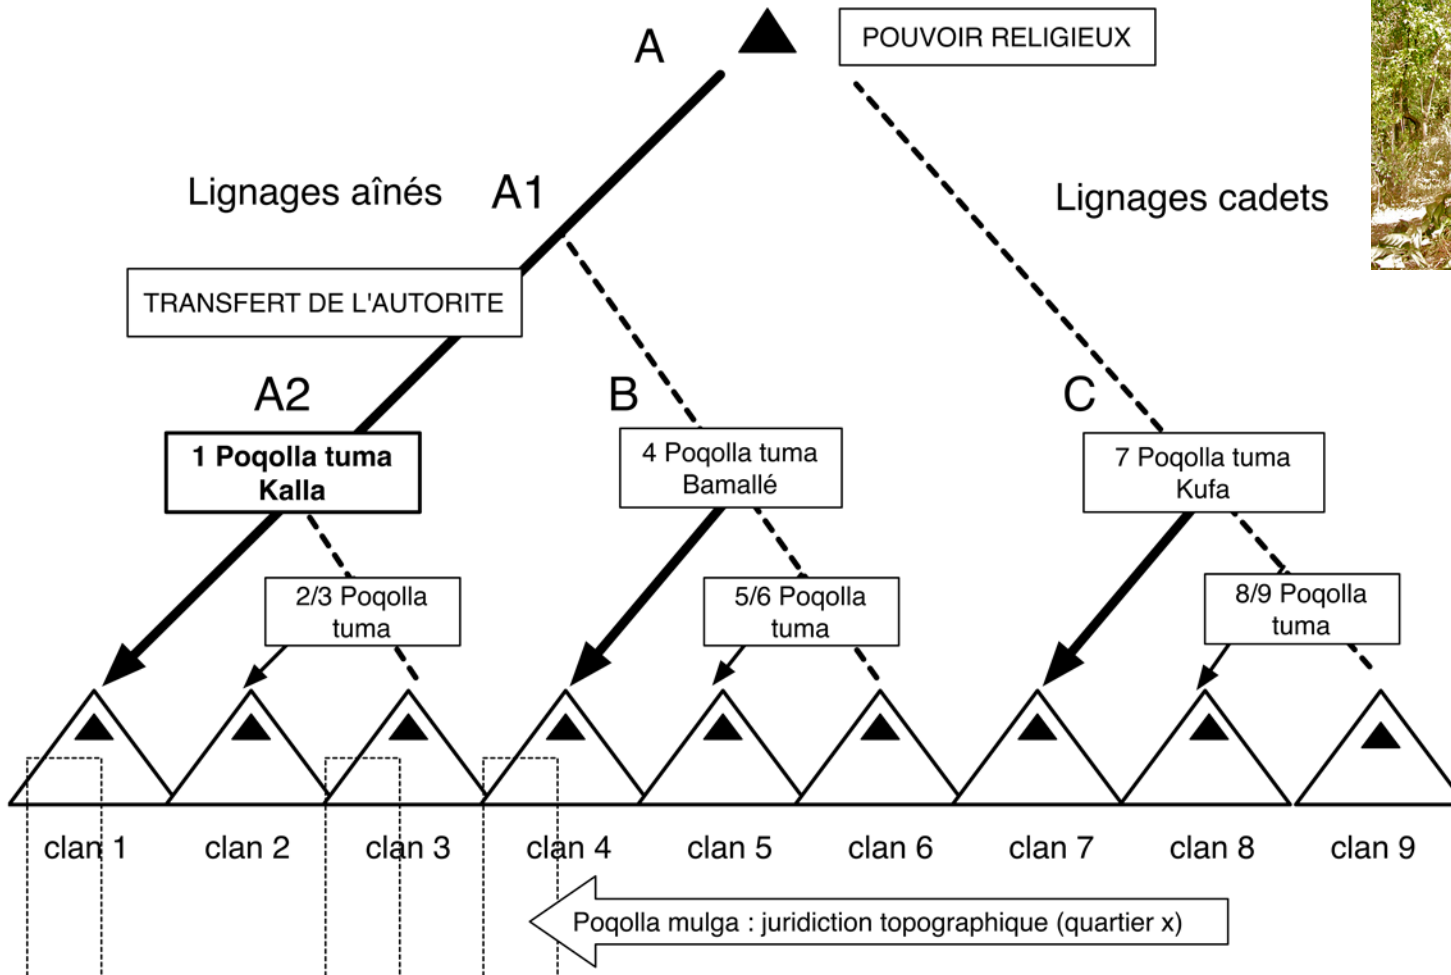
A

POUVOIR RELIGIEUX

Lignages aînés

A1

Lignages cadets

TRANSFERT DE L'AUTORITE

A2

B

C

1 Poqolla tuma Kalla

4 Poqolla tuma Bamallé

7 Poqolla tuma Kufa

2/3 Poqolla tuma

5/6 Poqolla tuma

8/9 Poqolla tuma

clan 1

clan 2

clan 3

clan 4

clan 5

clan 6

clan 7

clan 8

clan 9

Poqolla mulga : juridiction topographique (quartier x)